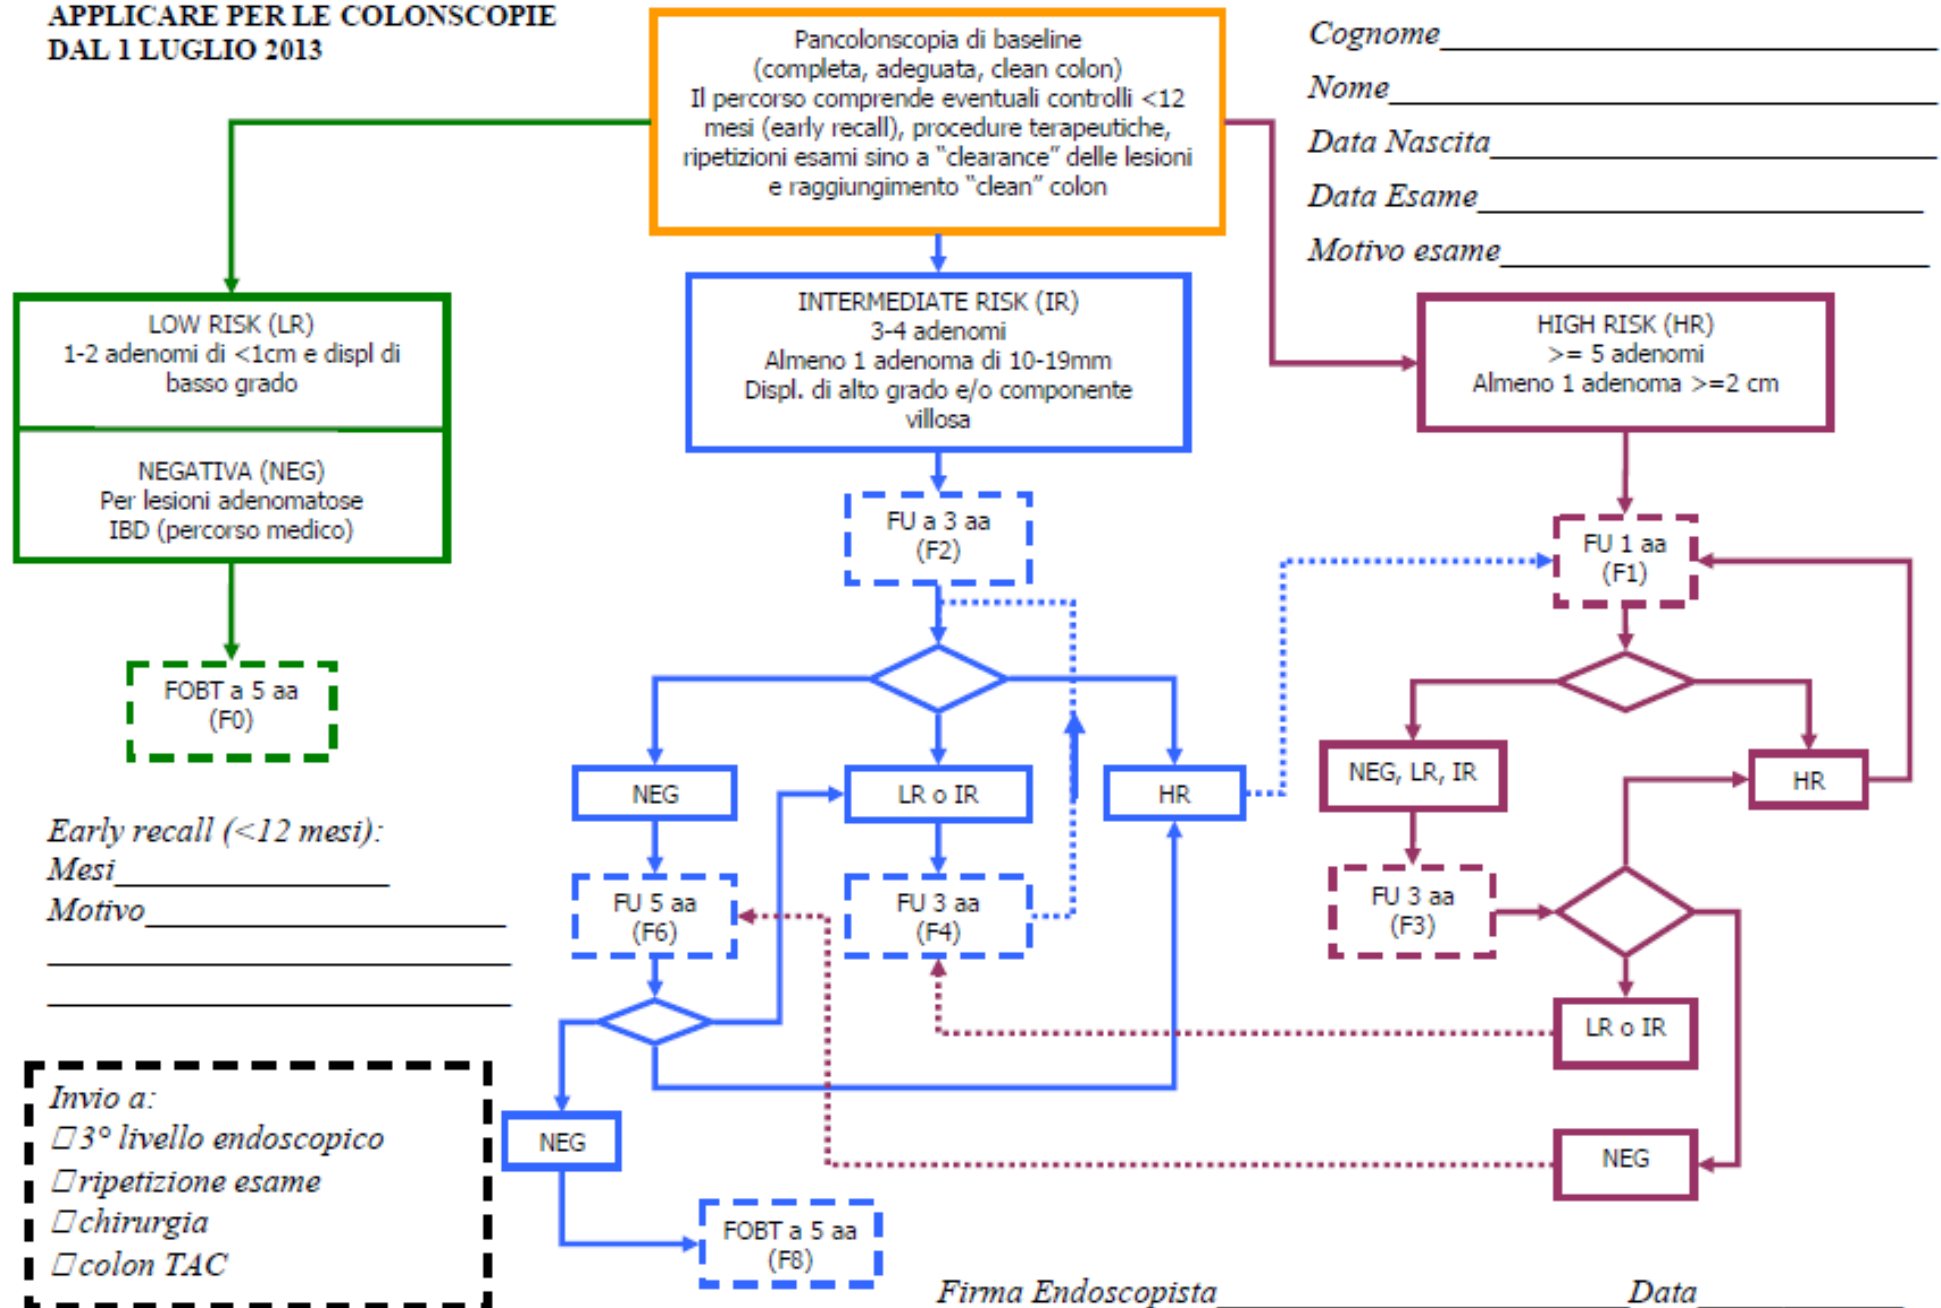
APPLICARE PER LE COLONSCOPIE DAL 1 LUGLIO 2013

Pancolonscopia di baseline (completa, adeguata, clean colon) Il percorso comprende eventuali controlli <12 mesi (early recall), procedure terapeutiche, ripetizioni esami sino a "clearance" delle lesioni e raggiungimento "clean" colon

Cognome
Nome
Data Nascita
Data Esame
Motivo esame

LOW RISK (LR) 1-2 adenomi di <1cm e displ di basso grado

NEGATIVA (NEG) Per lesioni adenomatose IBD (percorso medico)

FOBT a 5 aa (F0)

INTERMEDIATE RISK (IR) 3-4 adenomi Almeno 1 adenoma di 10-19mm Displ. di alto grado e/o componente villosa

FU a 3 aa (F2)

HIGH RISK (HR) >= 5 adenomi Almeno 1 adenoma >=2 cm

FU 1 aa (F1)

NEG

LR o IR

HR

NEG, LR, IR

HR

Early recall (<12 mesi):
Mesi
Motivo

FU 5 aa (F6)

FU 3 aa (F4)

FU 3 aa (F3)

LR o IR

NEG

NEG

Invio a:
☐3° livello endoscopico
☐ripetizione esame
☐chirurgia
☐colon TAC

FOBT a 5 aa (F8)

Firma Endoscopista
Data